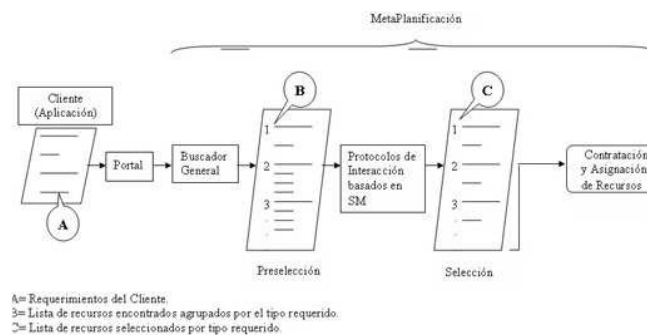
MetaPlanificación

Cliente (Aplicación)

A

Portal

Buscador General

B

1
2
3

Preselección

Protocolos de Interacción basados en SM

C

1
2
3

Selección

Contratación y Asignación de Recursos

A= Requerimientos del Cliente.
B= Lista de recursos encontrados agrupados por el tipo requerido.
C= Lista de recursos seleccionados por tipo requerido.